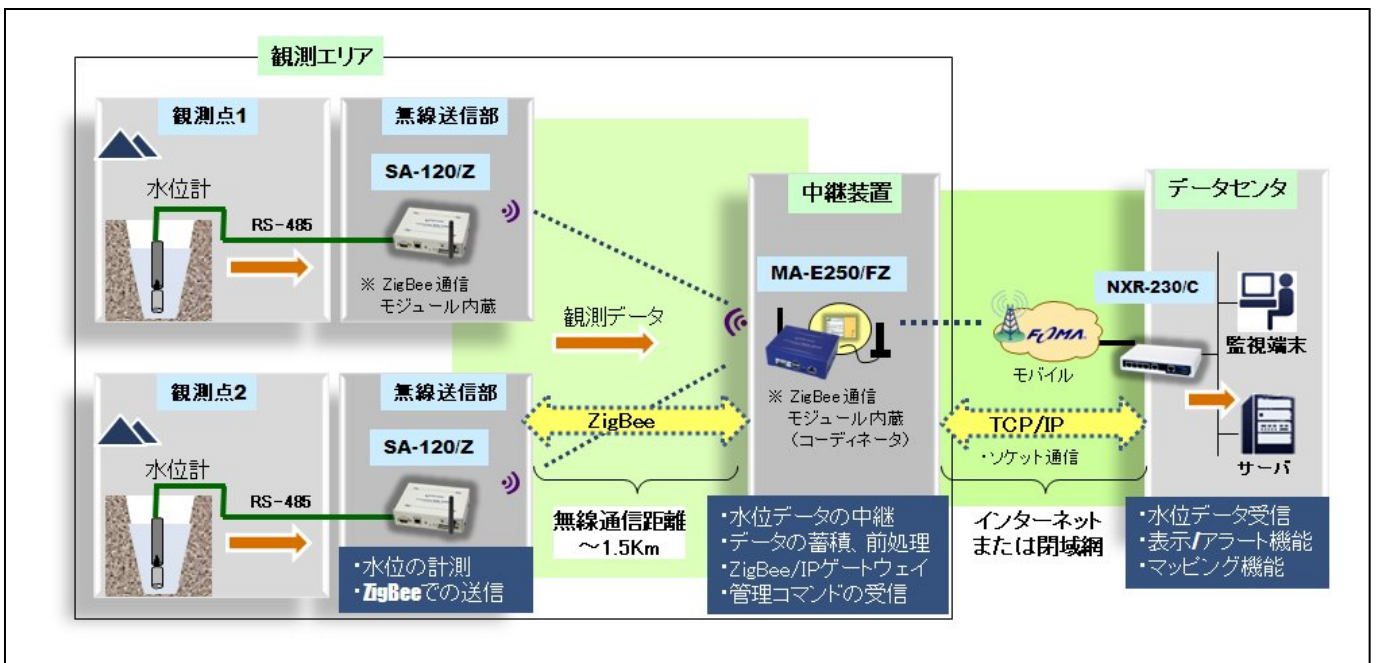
観測エリア

観測点1

水位計

RS-485

無線送信部

SA-120/Z

※ ZigBee通信 モジュール内蔵

観測データ

観測点2

水位計

RS-485

無線送信部

SA-120/Z

・水位の計測
・ZigBeeでの送信

ZigBee

無線通信距離 ～1.5Km

中継装置

MA-E250/FZ

※ ZigBee通信 モジュール内蔵 （コーディネータ）

・水位データの中継
・データの蓄積、前処理
・ZigBee/IPゲートウェイ
・管理コマンドの受信

FOMA

モバイル

TCP/IP

・ソケット通信

インターネット または閉域網

データセンタ

NXR-230/C

監視端末

サーバ

・水位データ受信
・表示/アラート機能
・マッピング機能